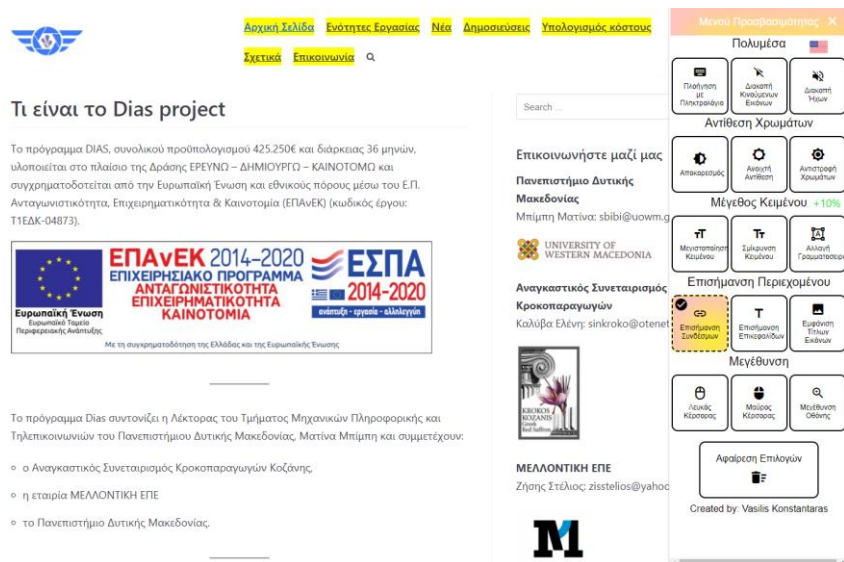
Αρχική Σελίδα Ενότητες Εργασίας Νέα Δημοσιεύσεις Υπολογισμός κόστους Σχετικά Επικοινωνία

Τι είναι το Dias project

Το πρόγραμμα DIAS, συνολικού προϋπολογισμού 425.250€ και διάρκειας 36 μηνών, υλοποιείται στο πλαίσιο της Δράσης ΕΡΕΥΝΩ – ΔΗΜΙΟΥΡΓΩ – ΚΑΙΝΟΤΟΜΩ και συγχρηματοδοτείται από την Ευρωπαϊκή Ένωση και εθνικούς πόρους μέσω του Ε.Π. Ανταγωνιστικότητα, Επιχειρηματικότητα & Καινοτομία (ΕΠΑνΕΚ) (κωδικός έργου: Τ1ΕΔΚ-04873).

Ευρωπαϊκή Ένωση
Ευρωπαϊκό Ταμείο Περιφερειακής Ανάπτυξης
ΕΠΑνΕΚ 2014-2020
ΕΠΙΧΕΙΡΗΣΙΑΚΟ ΠΡΟΓΡΑΜΜΑ
ΑΝΤΑΓΩΝΙΣΤΙΚΟΤΗΤΑ
ΕΠΙΧΕΙΡΗΜΑΤΙΚΟΤΗΤΑ
ΚΑΙΝΟΤΟΜΙΑ
ΕΣΠΑ 2014-2020
ανάπτυξη - εργασία - αλληλεγγύη
Με τη συγχρηματοδότηση της Ελλάδας και της Ευρωπαϊκής Ένωσης

Το πρόγραμμα Dias συντονίζει η Λέκτορας του Τμήματος Μηχανικών Πληροφορικής και Τηλεπικοινωνιών του Πανεπιστημίου Δυτικής Μακεδονίας, Ματίνα Μπίμπη και συμμετέχουν:

ο Αναγκαστικός Συνεταιρισμός Κροκοπαραγωγών Κοζάνης,

η εταιρία ΜΕΛΛΟΝΤΙΚΗ ΕΠΕ

το Πανεπιστήμιο Δυτικής Μακεδονίας.

Search ...

Επικοινωνήστε μαζί μας

Πανεπιστήμιο Δυτικής Μακεδονίας
Μπίμπη Ματίνα: sbibi@uowm.g

UNIVERSITY OF WESTERN MACEDONIA

Αναγκαστικός Συνεταιρισμός Κροκοπαραγωγών
Καλύβα Ελενη: sinkroko@otenet

KROKOS KOZANIS

ΜΕΛΛΟΝΤΙΚΗ ΕΠΕ
Ζήσης Στέλιος: zisstelios@yahoo

Μενού Προσβασιμότητας ✕
Πολυμέσα
Πλοήγηση με Πληκτρολόγιο
Διακοπή Κινούμενων Εικόνων
Διακοπή Ήχων
Αντίθεση Χρωμάτων
Αποκορεσμός
Ανοιχτή Αντίθεση
Αντιστροφή Χρωμάτων
Μέγεθος Κειμένου +10%
Μεγιστοποίηση Κειμένου
Σμίκρυνση Κειμένου
Αλλαγή Γραμματοσειράς
Επισήμανση Περιεχομένου
Επισήμανση Συνδέσμων
Επισήμανση Επικεφαλίδων
Εμφάνιση Τίτλων Εικόνων
Μεγέθυνση
Λευκός Κέρσορας
Μαύρος Κέρσορας
Μεγέθυνση Οθόνης
Αφαίρεση Επιλογών
Created by: Vasilis Konstantaras